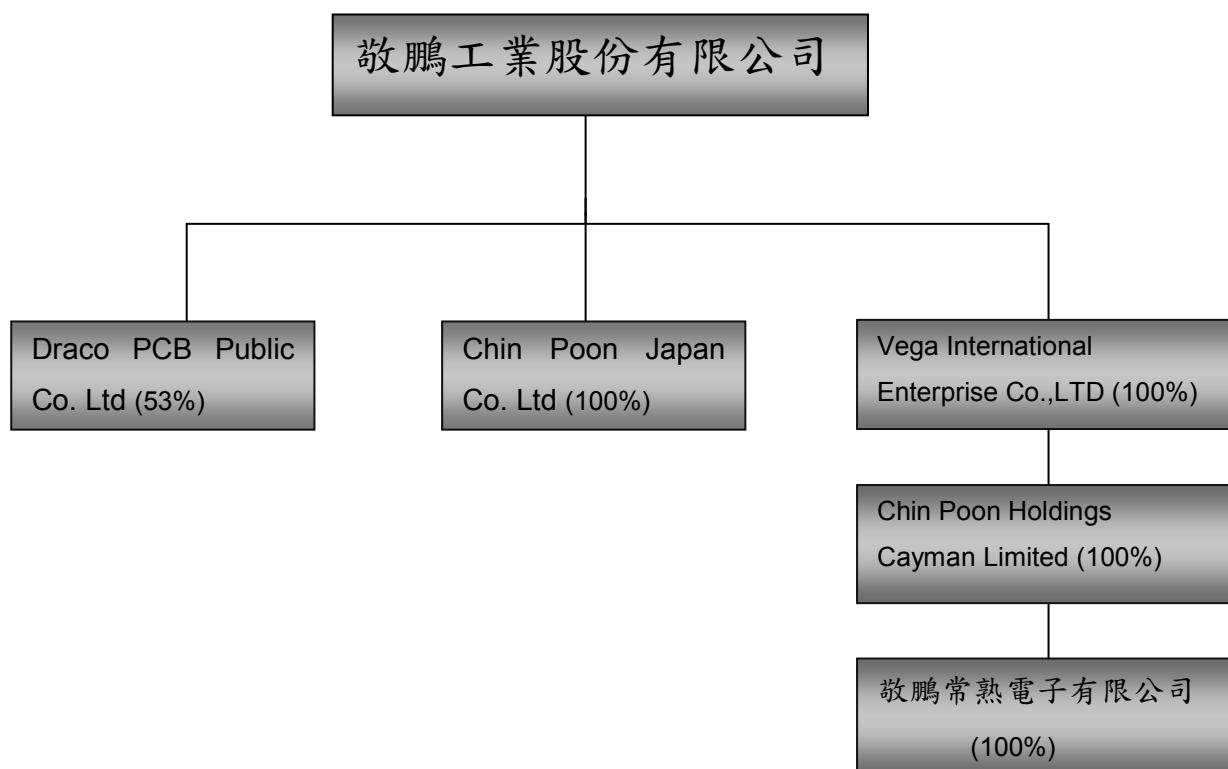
敬鵬工業股份有限公司

Draco PCB Public Co. Ltd (53%)

Chin Poon Japan Co. Ltd (100%)

Vega International Enterprise Co.,LTD (100%)

Chin Poon Holdings Cayman Limited (100%)

敬鵬常熟電子有限公司 (100%)